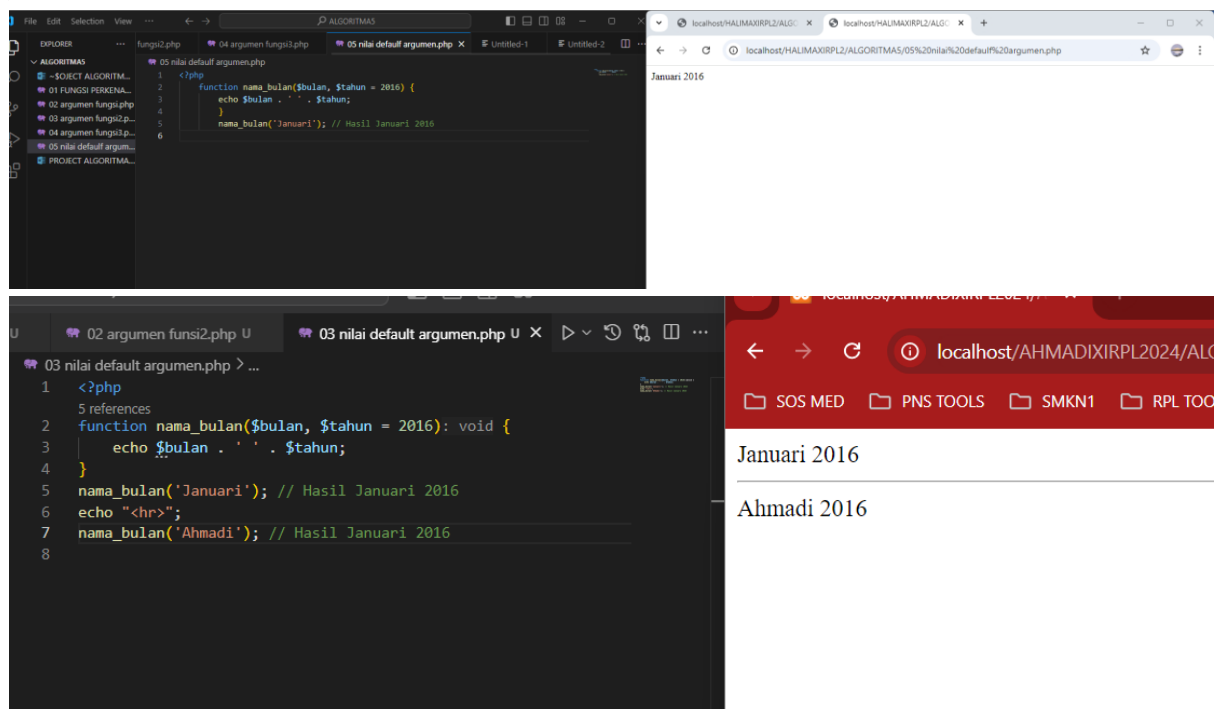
File Edit Selection View ··· ALGORITMA5

EXPLORER ···
ALGORITMAS
~$OJECT ALGORITM...
01 FUNGSI PERKENA...
02 argumen fungsi.php
03 argumen fungsi2.p...
04 argumen fungsi3.p...
05 nilai defaulf argum...
PROJECT ALGORITMA...

fungsi2.php 04 argumen fungsi3.php 05 nilai defaulf argumen.php Untitled-1 Untitled-2

05 nilai defaulf argumen.php

1 <?php
2 function nama_bulan($bulan, $tahun = 2016) {
3 echo $bulan . ' ' . $tahun;
4 }
5 nama_bulan('Januari'); // Hasil Januari 2016
6

localhost/HALIMAXIRPL2/ALGO × localhost/HALIMAXIRPL2/ALGO × +

localhost/HALIMAXIRPL2/ALGORITMA5/05%20nilai%20defaulf%20argumen.php

Januari 2016

U 02 argumen funsi2.php U 03 nilai default argumen.php U ×

03 nilai default argumen.php > ...
1 <?php
5 references
2 function nama_bulan($bulan, $tahun = 2016): void {
3 echo $bulan . ' ' . $tahun;
4 }
5 nama_bulan('Januari'); // Hasil Januari 2016
6 echo "<hr>";
7 nama_bulan('Ahmadi'); // Hasil Januari 2016
8

localhost/AHMADIXIRPL2024/ALG

SOS MED PNS TOOLS SMKN1 RPL TOO

Januari 2016

Ahmadi 2016